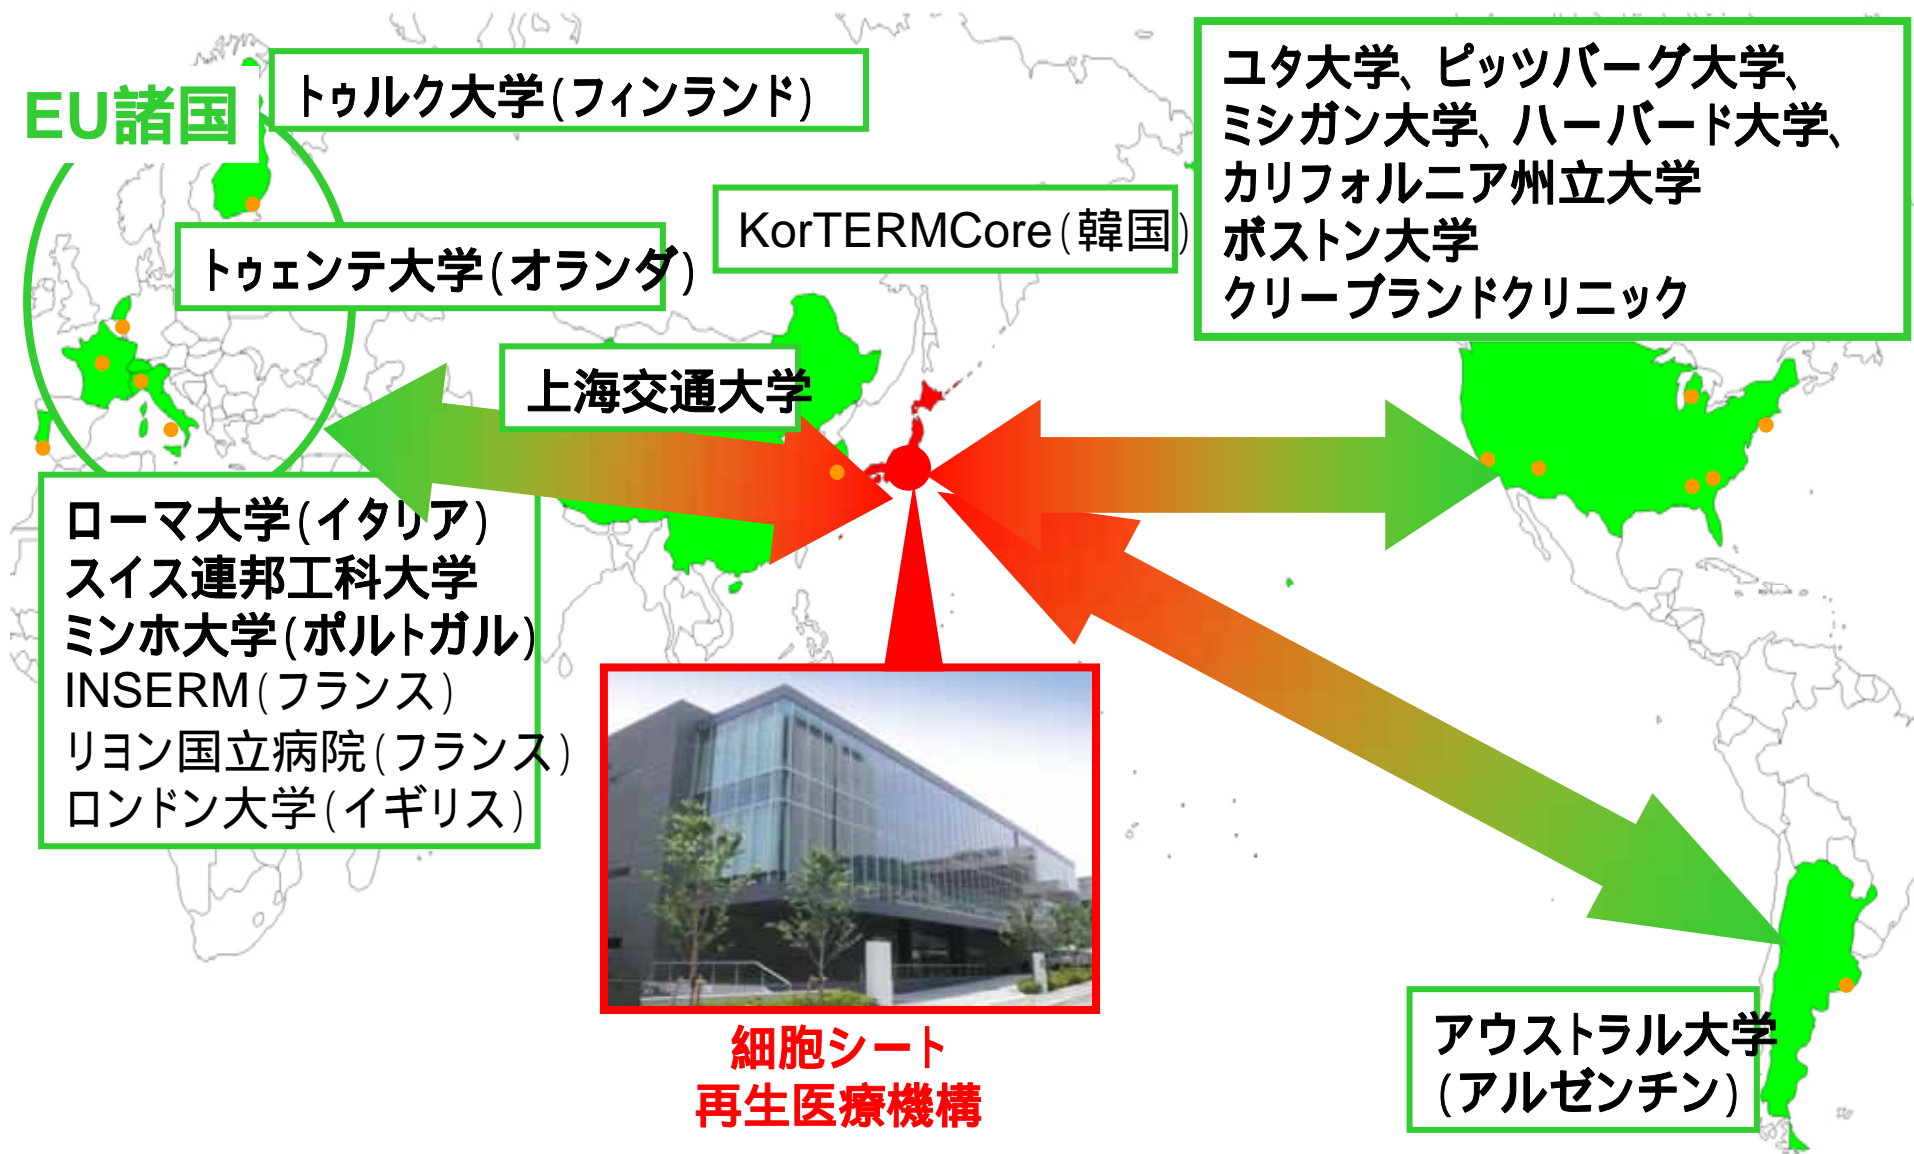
EU諸国

トゥルク大学(フィンランド)

トゥェンテ大学(オランダ)

KorTERMCore(韓国)

ユタ大学、ピッツバーグ大学、
ミシガン大学、ハーバード大学、
カリフォルニア州立大学
ボストン大学
クリーブランドクリニック

上海交通大学

ローマ大学(イタリア)
スイス連邦工科大学
ミンホ大学(ポルトガル)
INSERM(フランス)
リヨン国立病院(フランス)
ロンドン大学(イギリス)

細胞シート
再生医療機構

アウストラル大学
(アルゼンチン)